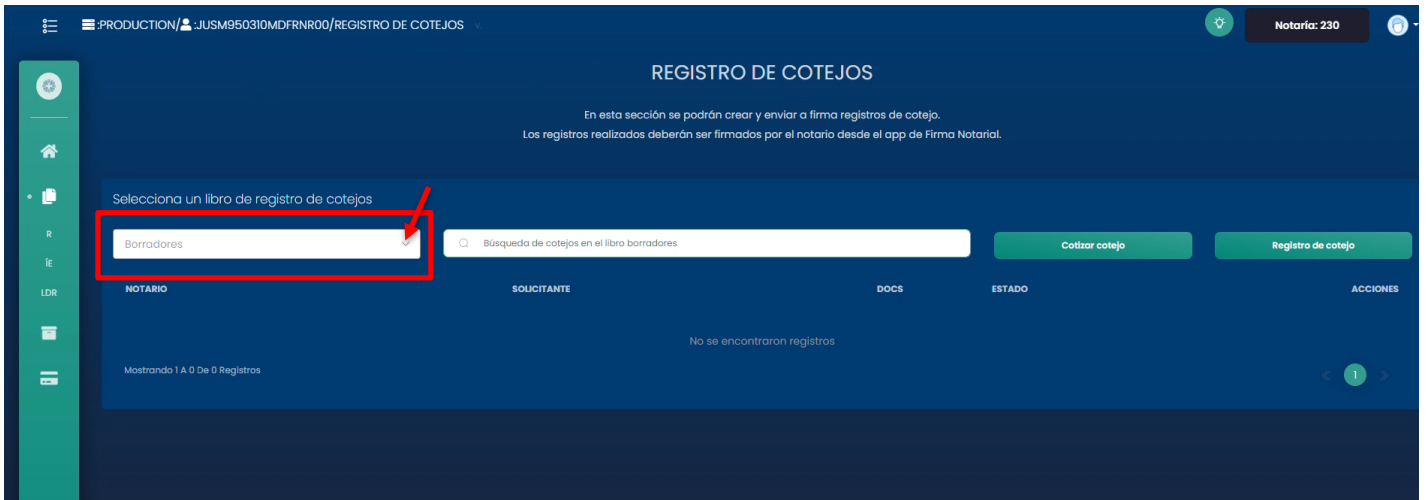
:PRODUCTION/ :JUSM950310MDFRNR00/REGISTRO DE COTEJOS

Notaria: 230

R
IE
LDR

REGISTRO DE COTEJOS

En esta sección se podrán crear y enviar a firma registros de cotejo.
Los registros realizados deberán ser firmados por el notario desde el app de Firma Notarial.

Selecciona un libro de registro de cotejos

Borradores

Búsqueda de cotejos en el libro borradores

Cotizar cotejo

Registro de cotejo

| NOTARIO | SOLICITANTE | DOCS | ESTADO | ACCIONES |
|---|---|---|---|---|

No se encontraron registros

Mostrando 1 A 0 De 0 Registros

1